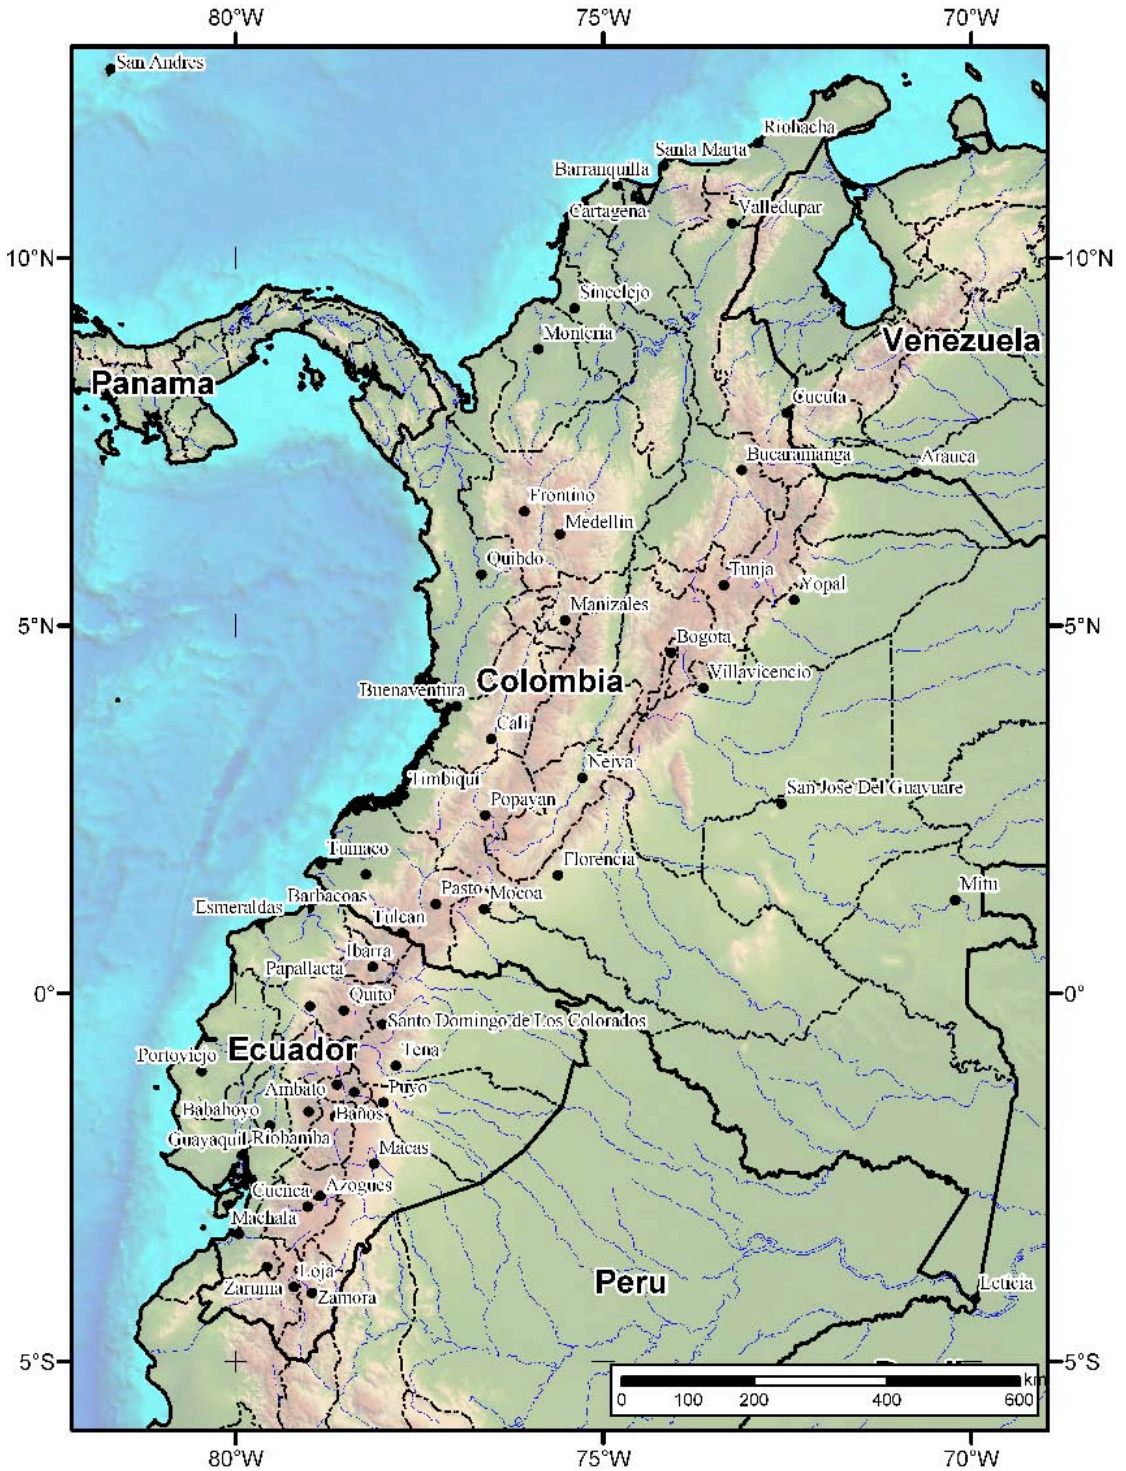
80°W
75°W
70°W
10°N
10°N
5°N
5°N
0°
0°
5°S
5°S
80°W
75°W
70°W

San Andres
Riohacha
Santa Marta
Barranquilla
Cartagena
Valledupar
Sincelejo
Monteria
Venezuela
Panama
Cucuta
Bucaramanga
Arauca
Frontino
Medellin
Quibdo
Tunja
Yopal
Manizales
Bogota
Villavicencio
Buenaventura
Colombia
Cali
Neiva
Timbiqui
San Jose Del Guavuare
Popayan
Tumaco
Florencia
Pasto
Mocoa
Barbacoas
Esmeraldas
Tulcan
Mitu
Ibarra
Papallacta
Quito
Santo Domingo de Los Colorados
Portoviejo
Ecuador
Tena
Ambato
Puyo
Babahoyo
Baños
Guayaquil
Riobamba
Macas
Cuenca
Azogues
Machala
Loja
Zaruma
Zamora
Peru
Leticia
0
100
200
400
600
km